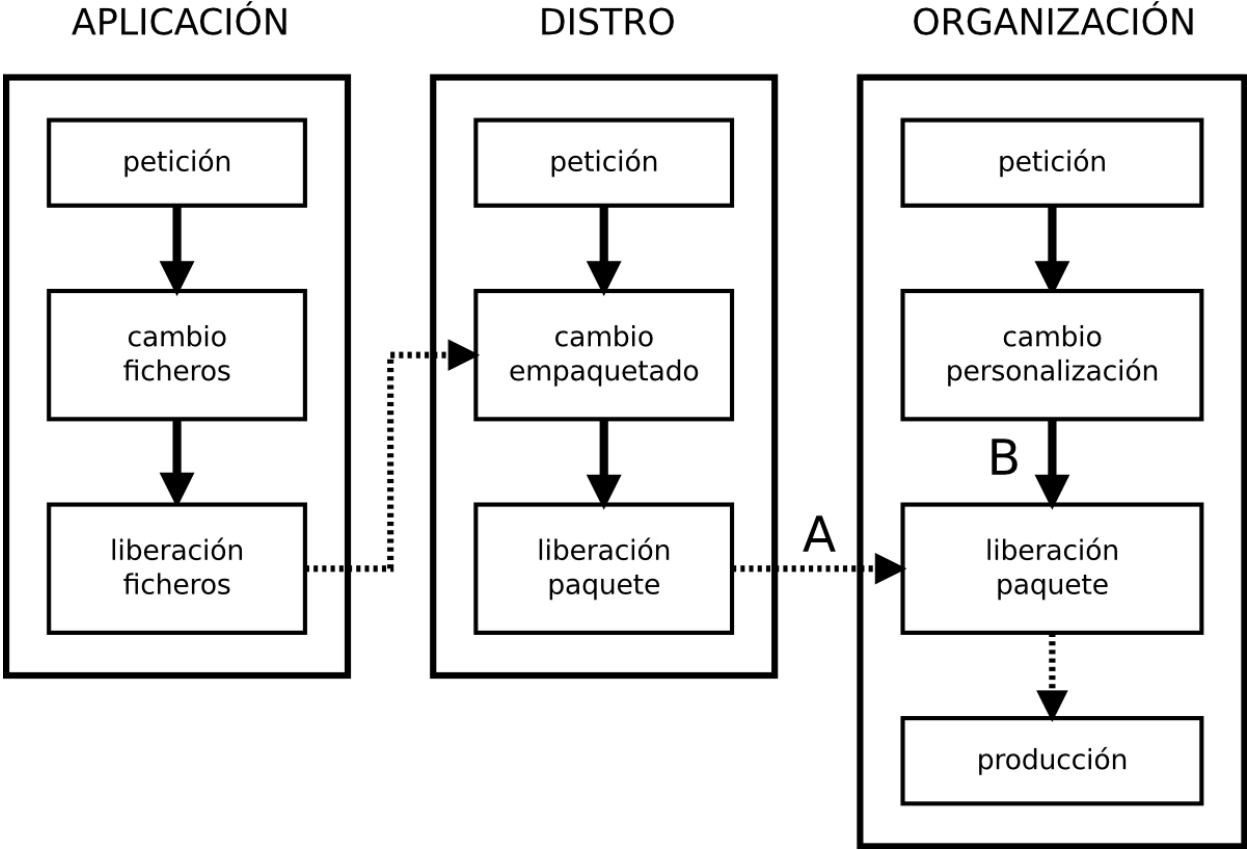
APLICACIÓN

petición

cambio ficheros

liberación ficheros

DISTRO

petición

cambio empaquetado

liberación paquete

A

ORGANIZACIÓN

petición

cambio personalización

B

liberación paquete

producción